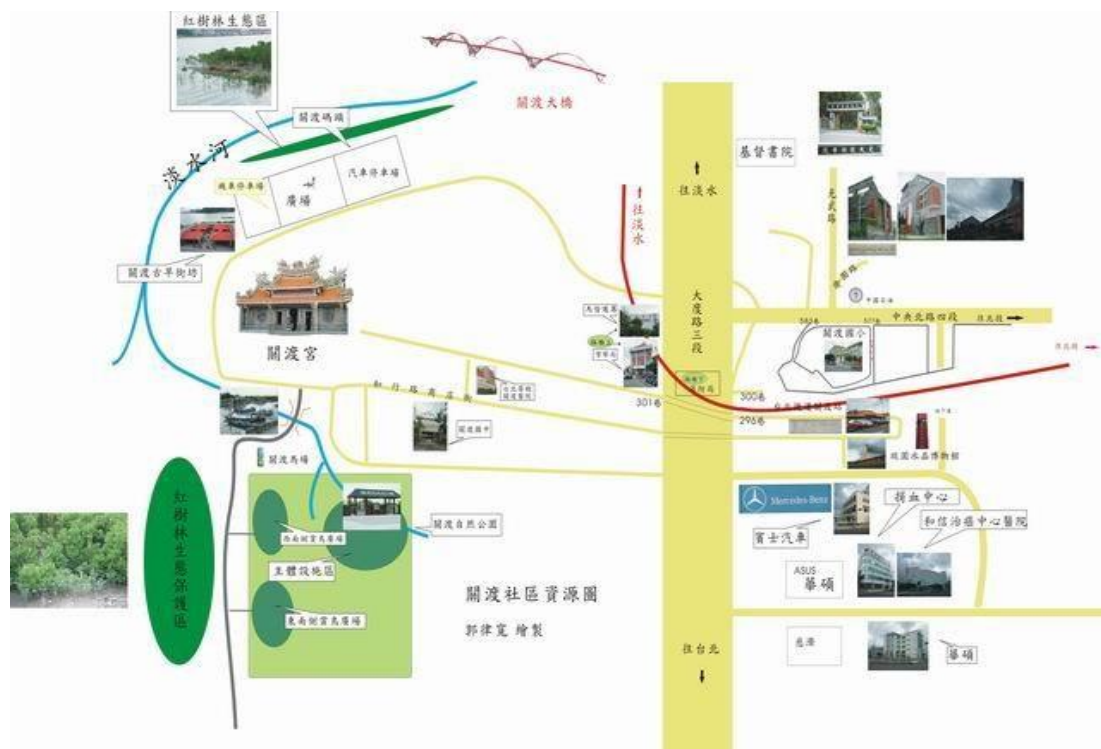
紅樹林生態區

關渡大橋

關渡碼頭

淡水河

機車停車場

廣場

汽車停車場

關渡古早街坊

關渡宮

基督書院

往淡水

往淡水

大度路三段

知行路

中央北路四段

關渡國小

知行路商店街

301巷

300巷

296巷

關渡國中

關渡馬場

關渡自然公園

紅樹林生態保護區

主體設施區

關渡社區資源圖

郭律寬 繪製

Mercedes-Benz

賓士汽車

捐血中心

和信治癌中心醫院

ASUS 華碩

華碩

往台北